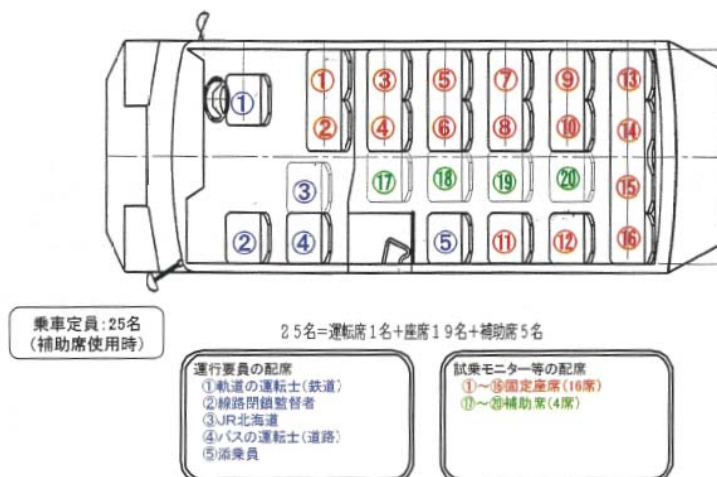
①
①
③
⑤
⑦
⑨
⑬
②
④
⑥
⑧
⑩
⑭
③
⑰
⑱
⑲
⑳
⑮
②
④
⑤
⑪
⑫
⑯

乗車定員:25名
(補助席使用時)

25名=運転席1名+座席19名+補助席5名

運行要員の配席
①軌道の運転士(鉄道)
②線路閉鎖監督者
③JR北海道
④バスの運転士(道路)
⑤添乗員

試乗モニター等の配席
①〜⑯固定座席(16席)
⑰〜⑳補助席(4席)